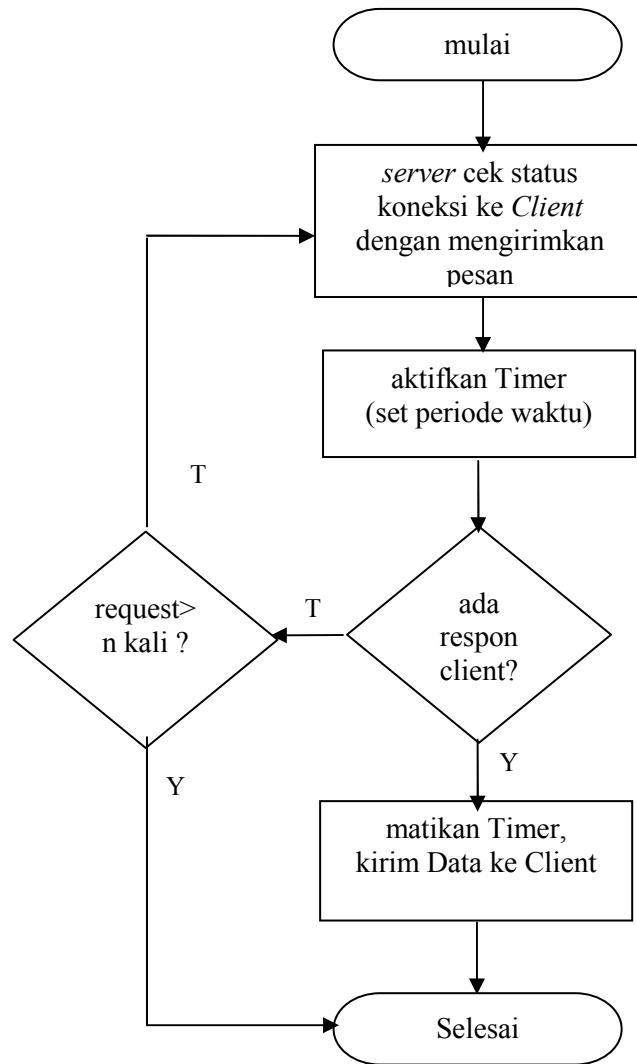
mulai

server cek status koneksi ke Client dengan mengirimkan pesan

aktifkan Timer (set periode waktu)

T

request> n kali ?

T

ada respon client?

Y

Y

matikan Timer, kirim Data ke Client

Selesai